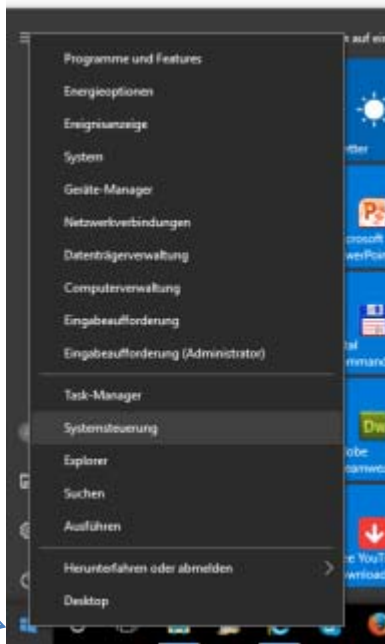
Programme und Features
Energieoptionen
Ereignisanzeige
System
Geräte-Manager
Netzwerkverbindungen
Datenträgerverwaltung
Computerverwaltung
Eingabeaufforderung
Eingabeaufforderung (Administrator)

Task-Manager
Systemsteuerung
Explorer
Suchen
Ausführen

Herunterfahren oder abmelden
Desktop

t auf ei
etter
crosoft
werPo
tal
mmand
Dw
obe
amwe
e YouT
wnload